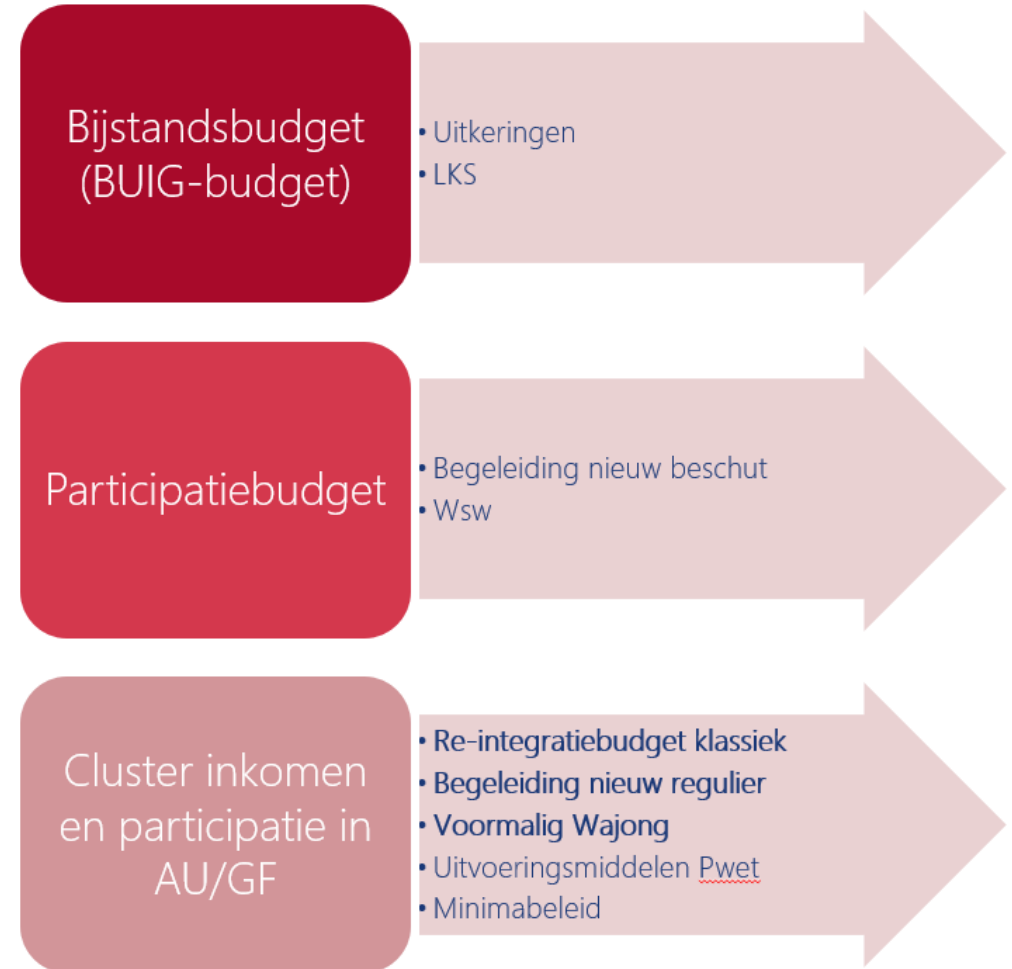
Bijstandsbudget (BUIG-budget)

• Uitkeringen
• LKS

Participatiebudget

• Begeleiding nieuw beschut
• Wsw

Cluster inkomen en participatie in AU/GF

• Re-integratiebudget klassiek
• Begeleiding nieuw regulier
• Voormalig Wajong
• Uitvoeringsmiddelen Pwet
• Minimabeleid